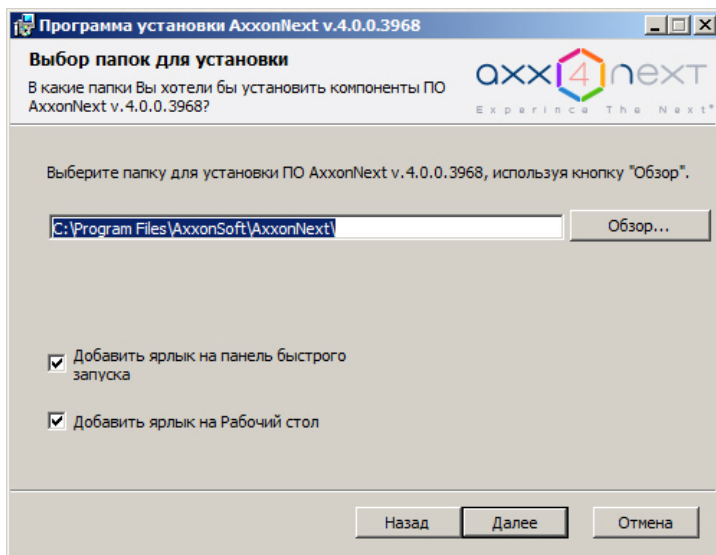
Программа установки AxxonNext v.4.0.0.3968

Выбор папок для установки

В какие папки Вы хотели бы установить компоненты ПО AxxonNext v.4.0.0.3968?

axx 4 next
Experince The Next®

Выберите папку для установки ПО AxxonNext v.4.0.0.3968, используя кнопку "Обзор".

C:\Program Files\AxxonSoft\AxxonNext\

Обзор...

Добавить ярлык на панель быстрого запуска

Добавить ярлык на Рабочий стол

Назад

Далее

Отмена